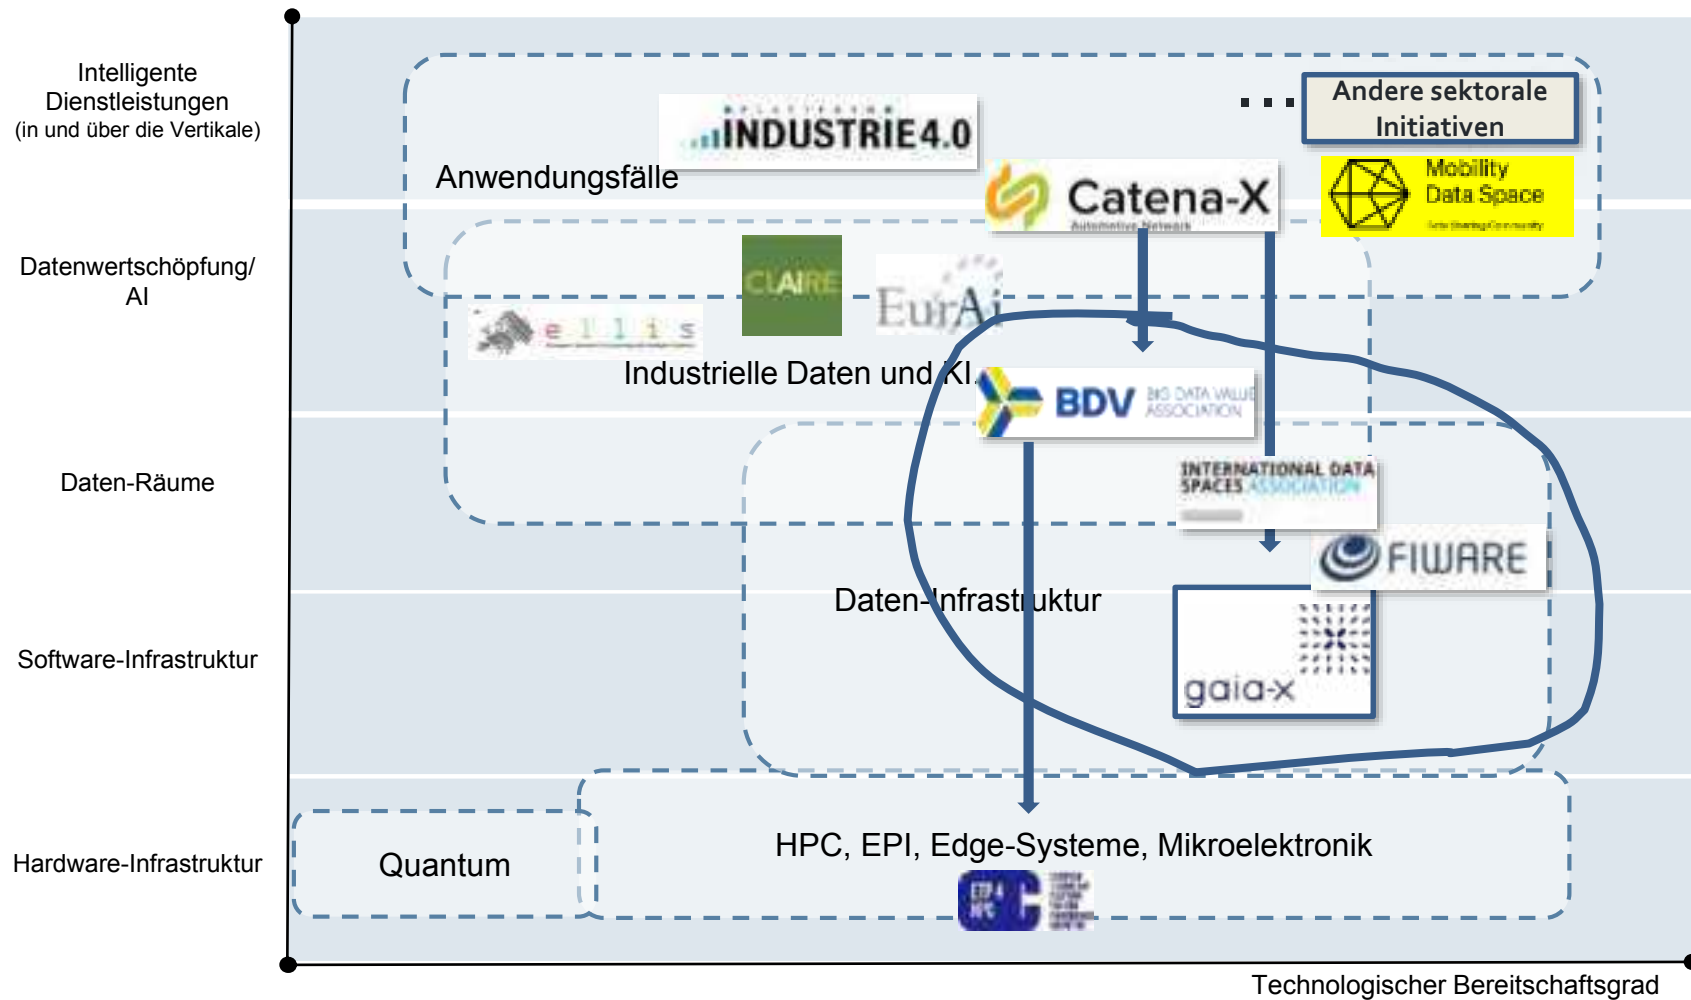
Intelligente Dienstleistungen
(in und über die Vertikale)

Datenwertschöpfung/ AI

Daten-Räume

Software-Infrastruktur

Hardware-Infrastruktur

PLATTFORM INDUSTRIE 4.0

Anwendungsfälle

...

Andere sektorale Initiativen

Catena-X
Automotive Network

Mobility Data Space

CLAIRE

EurAi

ellis

Industrielle Daten und KI

BDV BIG DATA VALUE ASSOCIATION

INTERNATIONAL DATA SPACES ASSOCIATION

FIWARE

Daten-Infrastruktur

gaia-x

Quantum

HPC, EPI, Edge-Systeme, Mikroelektronik

ETP4HPC

Technologischer Bereitschaftsgrad